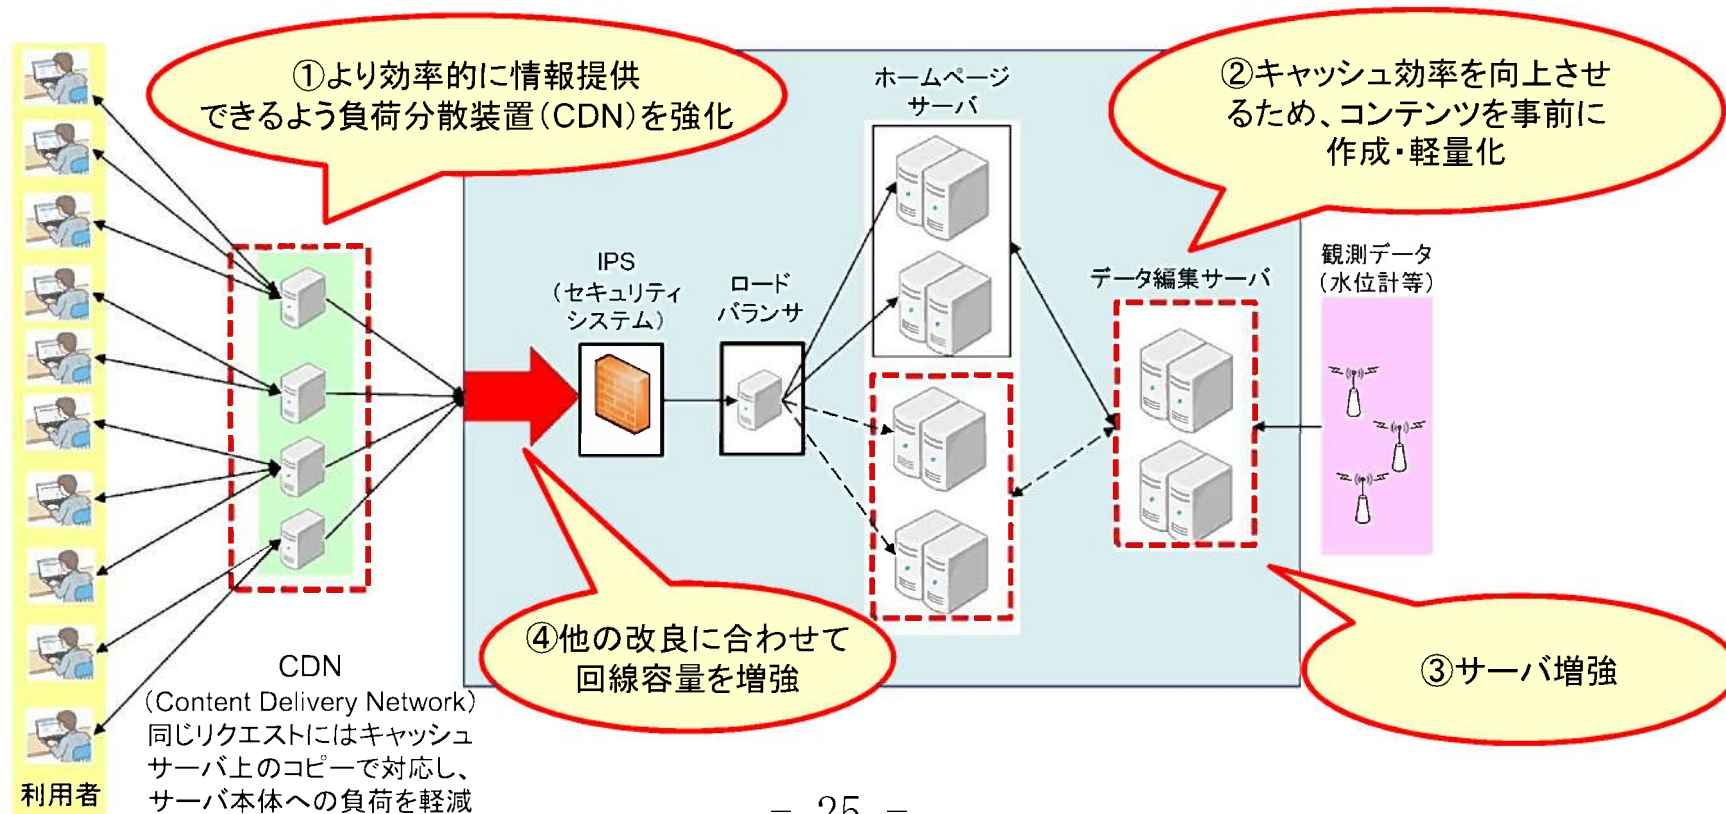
①より効率的に情報提供できるよう負荷分散装置(CDN)を強化

ホームページサーバ

②キャッシュ効率を向上させるため、コンテンツを事前に作成・軽量化

IPS
(セキュリティシステム)

ロードバランサ

データ編集サーバ

観測データ
(水位計等)

④他の改良に合わせて回線容量を増強

③サーバ増強

CDN
(Content Delivery Network)
同じリクエストにはキャッシュサーバ上のコピーで対応し、サーバ本体への負荷を軽減

利用者

— 25 —